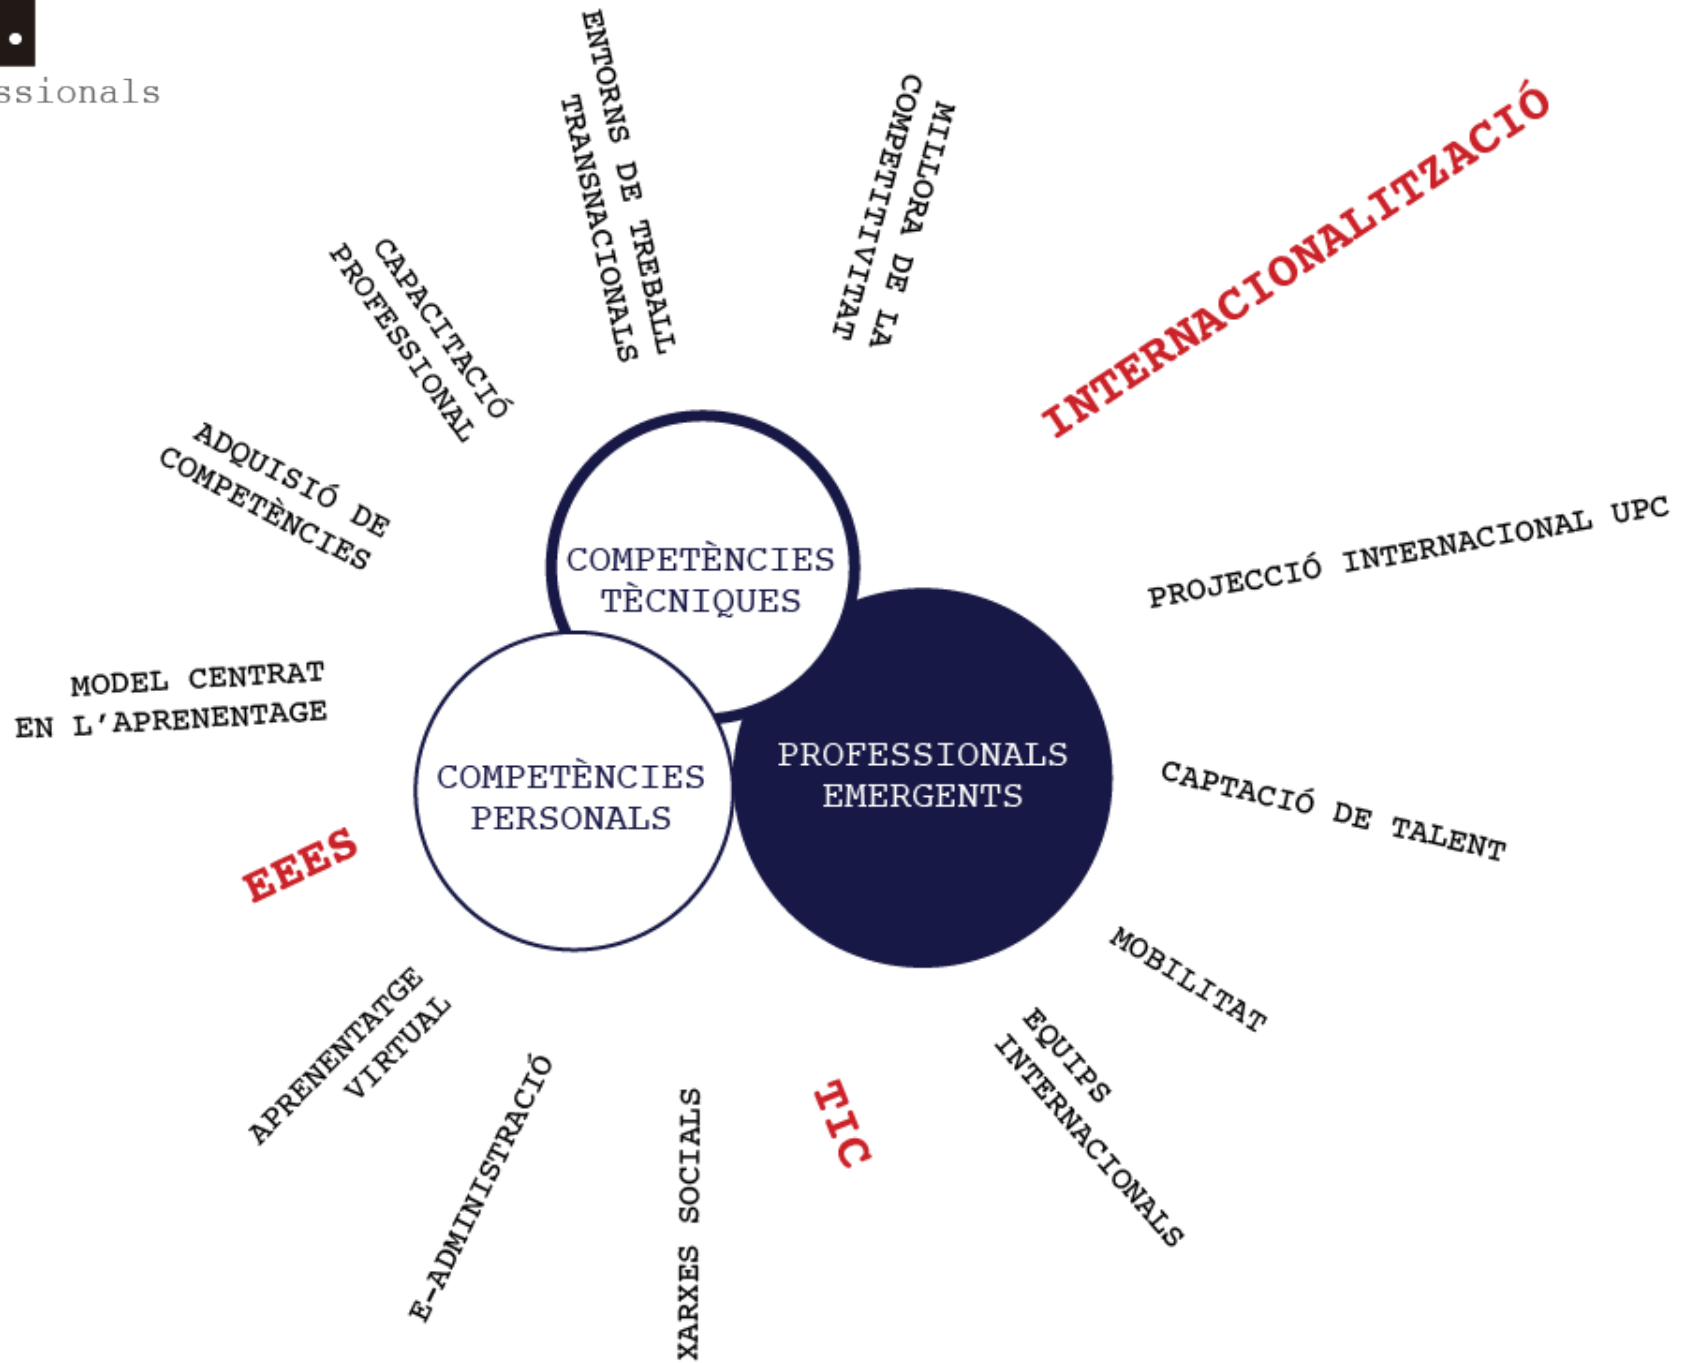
ssionals

ENTORNS DE TREBALL TRANSNACIONALS

MILLORA DE LA COMPETITIVITAT

INTERNACIONALITZACIÓ

CAPACITACIÓ PROFESSIONAL

ADQUISIÓ DE COMPETÈNCIES

COMPETÈNCIES TÈCNIQUES

PROJECCIÓ INTERNACIONAL UPC

MODEL CENTRAT EN L'APRENENTAGE

COMPETÈNCIES PERSONALS

PROFESSIONALS EMERGENTS

CAPTACIÓ DE TALENT

EEES

MOBILITAT

APRENENTATGE VIRTUAL

E-ADMINISTRACIÓ

XARXES SOCIALS

TIC

EQUIPS INTERNACIONALS